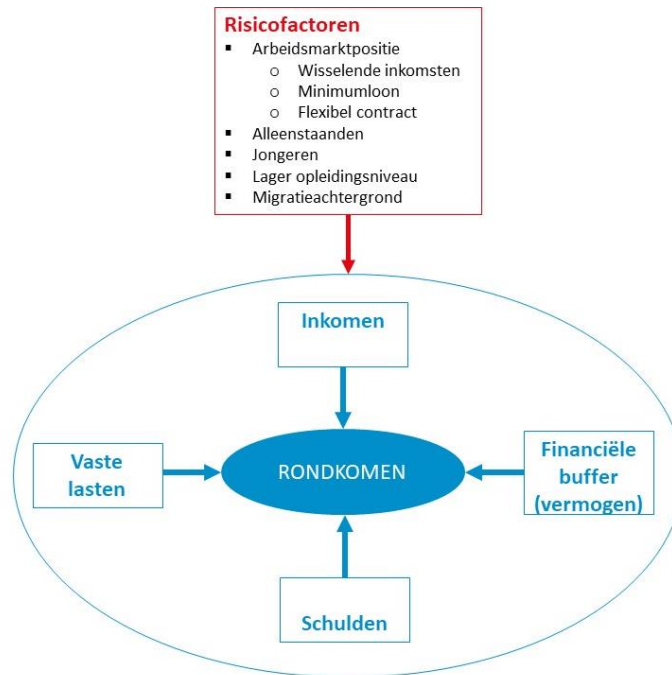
Risicofactoren
- Arbeidsmarktpositie
  - Wisselende inkomsten
  - Minimumloon
  - Flexibel contract
- Alleenstaanden
- Jongeren
- Lager opleidingsniveau
- Migratieachtergrond

Inkomen

Vaste lasten

RONDKOMEN

Financiële buffer (vermogen)

Schulden